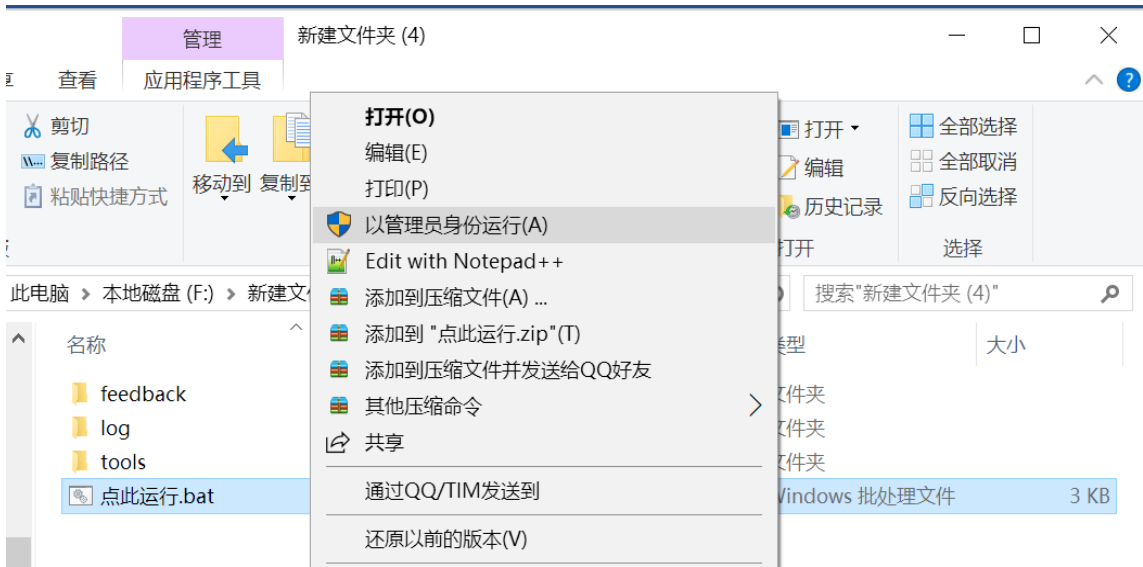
管理
新建文件夹 (4)
查看
应用程序工具
剪切
复制路径
粘贴快捷方式
移动到
复制到
打开(O)
编辑(E)
打印(P)
以管理员身份运行(A)
Edit with Notepad++
添加到压缩文件(A) ...
添加到 "点此运行.zip"(T)
添加到压缩文件并发送给QQ好友
其他压缩命令
共享
通过QQ/TIM发送到
还原以前的版本(V)
打开
编辑
历史记录
打开
全部选择
全部取消
反向选择
选择
此电脑 > 本地磁盘 (F:) > 新建文件
搜索"新建文件夹 (4)"
名称
类型
大小
feedback
log
tools
点此运行.bat
文件夹
文件夹
文件夹
Windows 批处理文件
3 KB